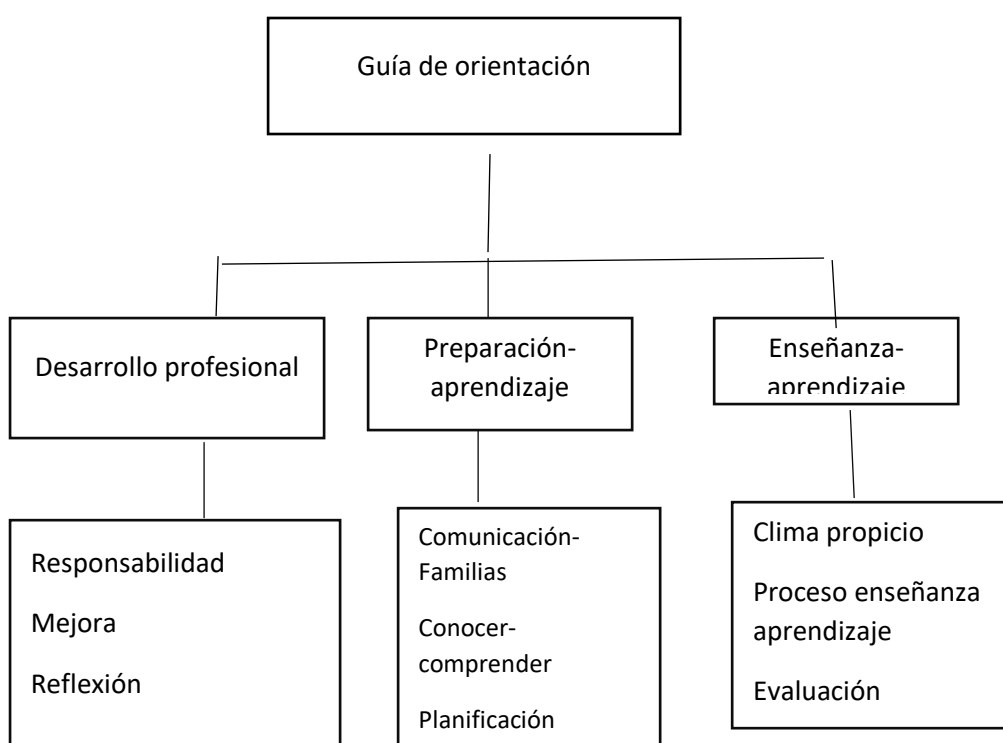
Guía de orientación

Desarrollo profesional

Preparación-aprendizaje

Enseñanza-aprendizaje

Responsabilidad

Mejora

Reflexión

Comunicación-Familias

Conocer-comprender

Planificación

Clima propicio

Proceso enseñanza aprendizaje

Evaluación